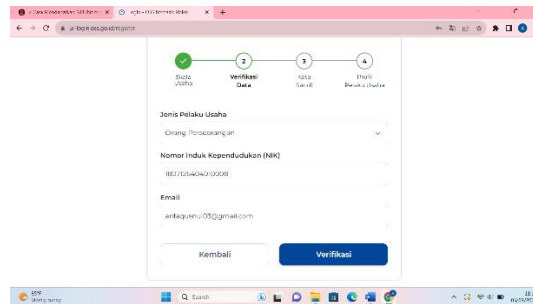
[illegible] × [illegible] × +
← → C ui-login.oss.go.id/register

Status Usaha
2
Verifikasi Data
3
Kata Sandi
4
Profil Pelaku Usaha

Jenis Pelaku Usaha
Orang Perseorangan

Nomor Induk Kependudukan (NIK)
3501126404010008

Email
anilaqusnul03@gmail.com

Kembali
Verifikasi

Q Search